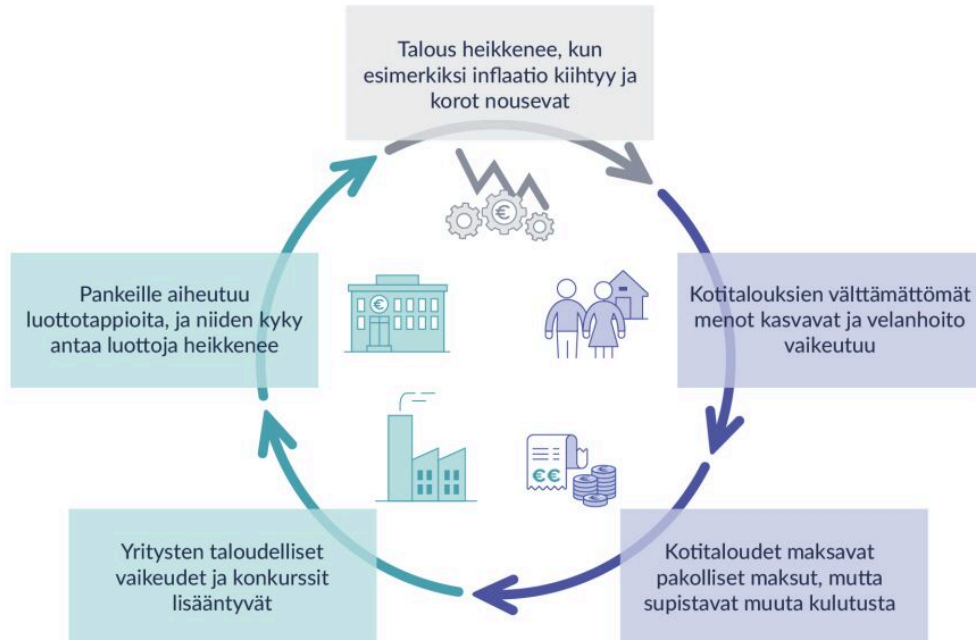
Talous heikkenee, kun esimerkiksi inflaatio kiihtyy ja korot nousevat

Kotitalouksien välttämättömät menot kasvavat ja velanhoito vaikeutuu

Kotitaloudet maksavat pakolliset maksut, mutta supistavat muuta kulutusta

Yritysten taloudelliset vaikeudet ja konkurssit lisääntyvät

Pankeille aiheutuu luottotappioita, ja niiden kyky antaa luottoja heikkenee